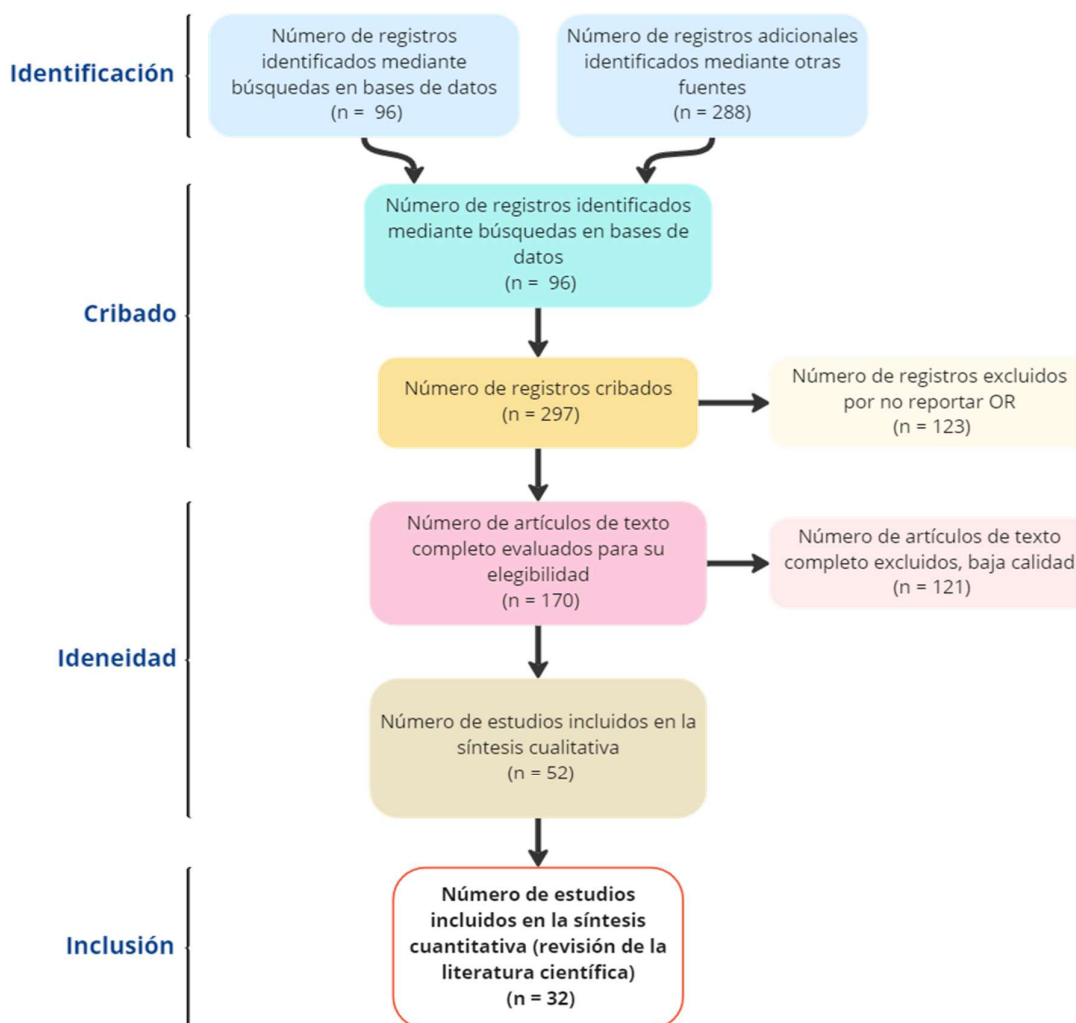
Identificación

Número de registros identificados mediante búsquedas en bases de datos
(n = 96)

Número de registros adicionales identificados mediante otras fuentes
(n = 288)

Cribado

Número de registros identificados mediante búsquedas en bases de datos
(n = 96)

Número de registros cribados
(n = 297)

Número de registros excluidos por no reportar OR
(n = 123)

Ideneidad

Número de artículos de texto completo evaluados para su elegibilidad
(n = 170)

Número de artículos de texto completo excluidos, baja calidad
(n = 121)

Número de estudios incluidos en la síntesis cualitativa
(n = 52)

Inclusión

Número de estudios incluidos en la síntesis cuantitativa (revisión de la literatura científica)
(n = 32)